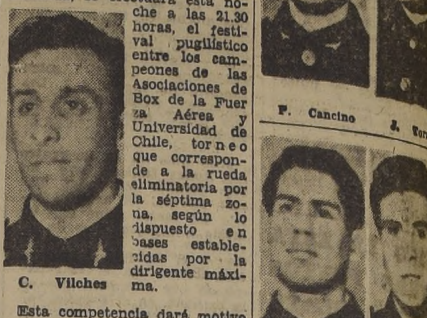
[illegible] esta noche a las 21.30 horas, el festival pugilístico entre los campeones de las Asociaciones de Box de la Fuerza Aérea y Universidad de Chile, torneo que corresponde a la rueda eliminatoria por la séptima zona, según lo dispuesto en bases establecidas por la dirigente máxima.

C. Vilches

Esta competencia dará motivo

F. Cancino

J. Tor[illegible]